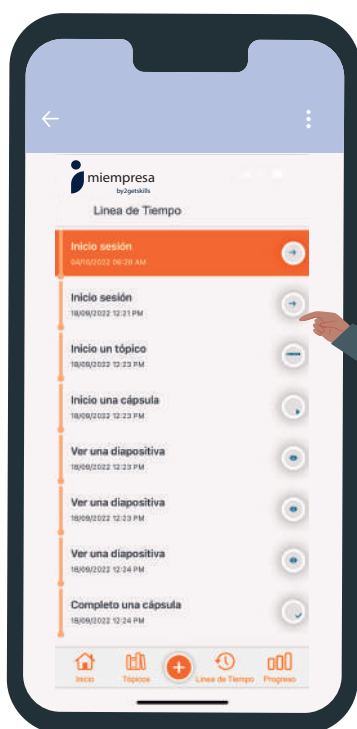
miempresa
by2getskills

Linea de Tiempo

Inicio sesión
04/10/2022 09:28 AM

Inicio sesión
18/09/2022 12:21 PM

Inicio un tópico
18/09/2022 12:23 PM

Inicio una cápsula
18/09/2022 12:23 PM

Ver una diapositiva
18/09/2022 12:23 PM

Ver una diapositiva
18/09/2022 12:23 PM

Ver una diapositiva
18/09/2022 12:24 PM

Completo una cápsula
18/09/2022 12:24 PM

Inicio
Tópicos
Linea de Tiempo
Progreso